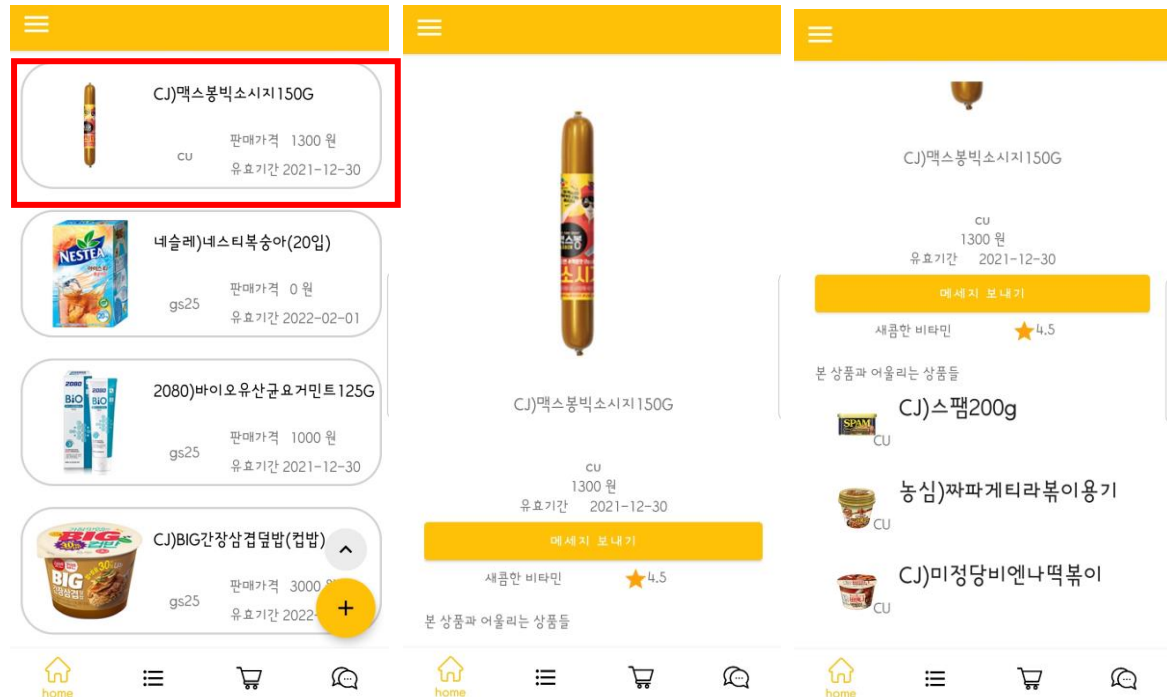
CJ)맥스봉빅소시지150G
CU
판매가격 1300 원
유효기간 2021-12-30

네슬레)네스티복숭아(20입)
gs25
판매가격 0 원
유효기간 2022-02-01

2080)바이오유산균요거민트125G
gs25
판매가격 1000 원
유효기간 2021-12-30

CJ)BIG간장삼겹덮밥(컵밥)
gs25
판매가격 3000 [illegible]
유효기간 2022-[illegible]

home

CJ)맥스봉빅소시지150G
CU
1300 원
유효기간 2021-12-30
메세지 보내기
새콤한 비타민 4.5
본 상품과 어울리는 상품들

home

CJ)맥스봉빅소시지150G
CU
1300 원
유효기간 2021-12-30
메세지 보내기
새콤한 비타민 4.5
본 상품과 어울리는 상품들
CJ)스팸200g
CU
농심)짜파게티라볶이용기
CU
CJ)미정당비엔나떡볶이
CU

home